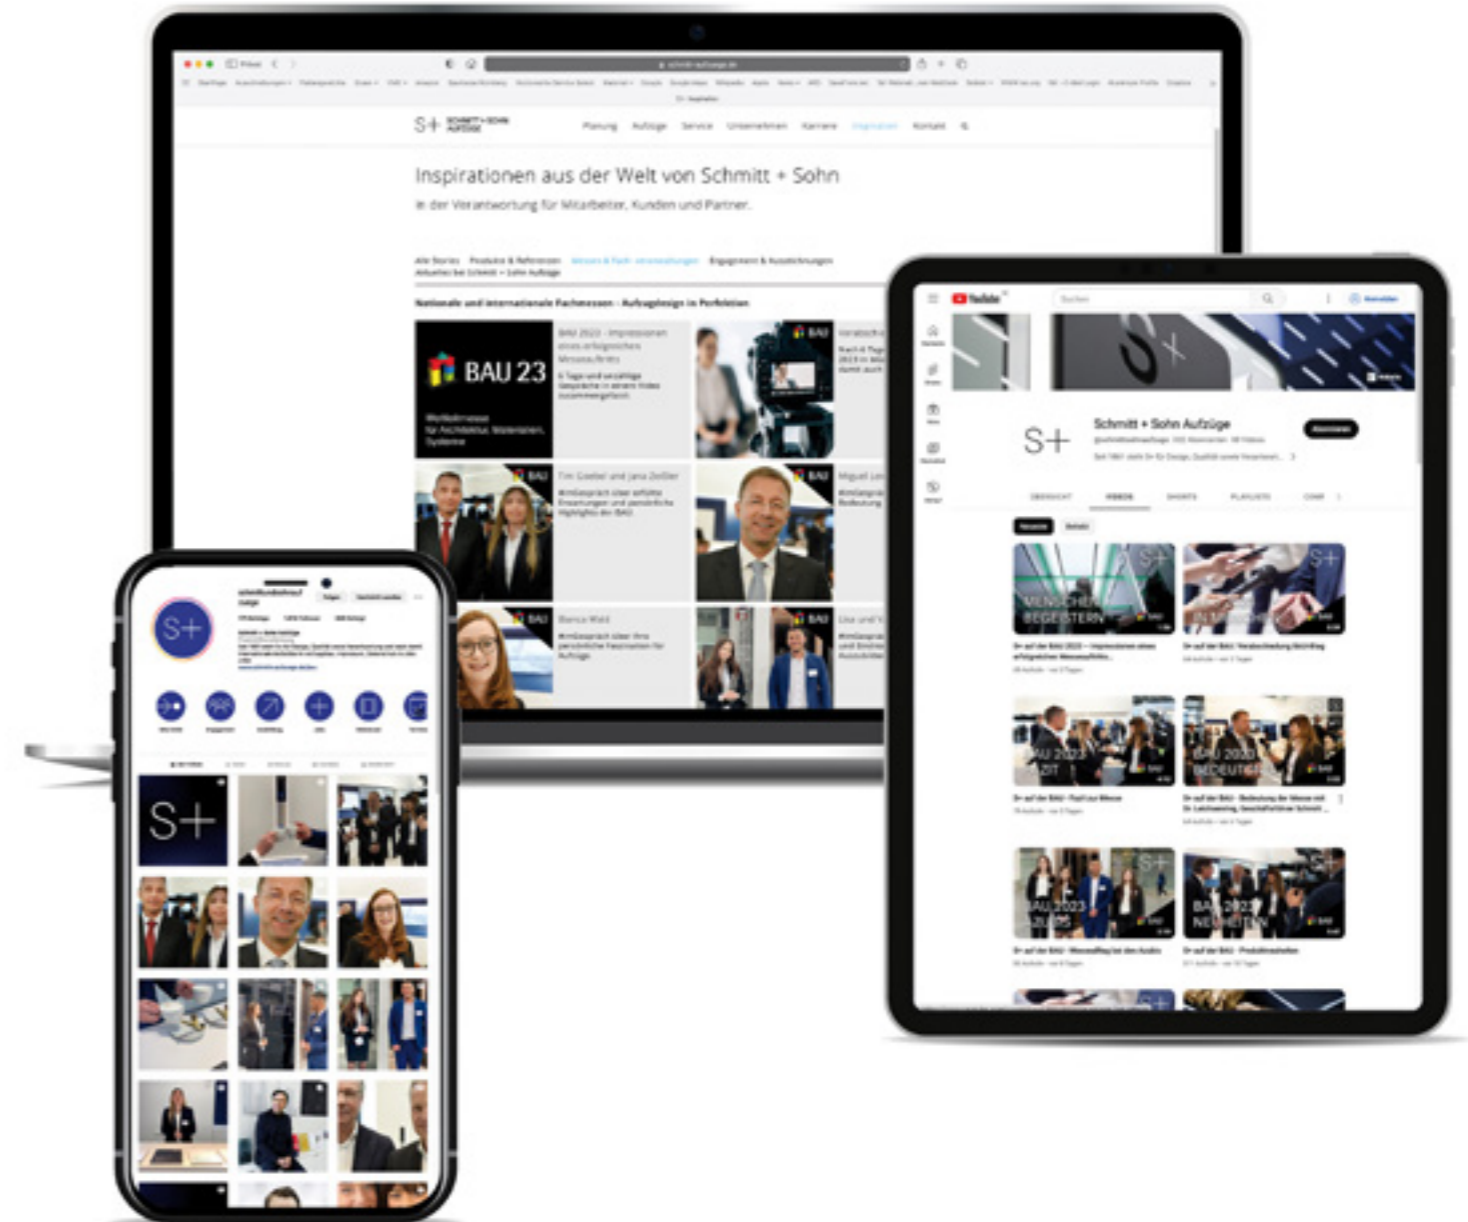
S+ SCHMITT + SOHN AUFZÜGE

Planung Aufzüge Service Unternehmen Karriere Inspiration Kontakt

Inspirationen aus der Welt von Schmitt + Sohn

In der Verantwortung für Mitarbeiter, Kunden und Partner.

Alle Stories Produkte & Referenzen Messen & Fach-Veranstaltungen Engagement & Auszeichnungen Aktuelles bei Schmitt + Sohn Aufzüge

Nationale und internationale Fachmessen – Aufzugdesign in Perfektion

BAU 23

Weltleitmesse für Architektur, Materialien, Systeme

BAU 2023 – Impressionen eines erfolgreichen Messeauftritts

6 Tage und unzählige Gespräche in einem Video zusammengefasst.

BAU

Tim Goebel und Jana Zeißler

BAU

Miguel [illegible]

BAU

Bianca Wald

BAU

YouTube

Suchen

Schmitt + Sohn Aufzüge

S+

Abonnieren

ÜBERSICHT VIDEOS SHORTS PLAYLISTS

MENSCHEN BEGEISTERN

BAU 2023 ZEIT

BAU 2023 BEDEUTUNG

BAU 2023 ZUKUNFT

BAU 2023 NEUHEITEN

S+

S+